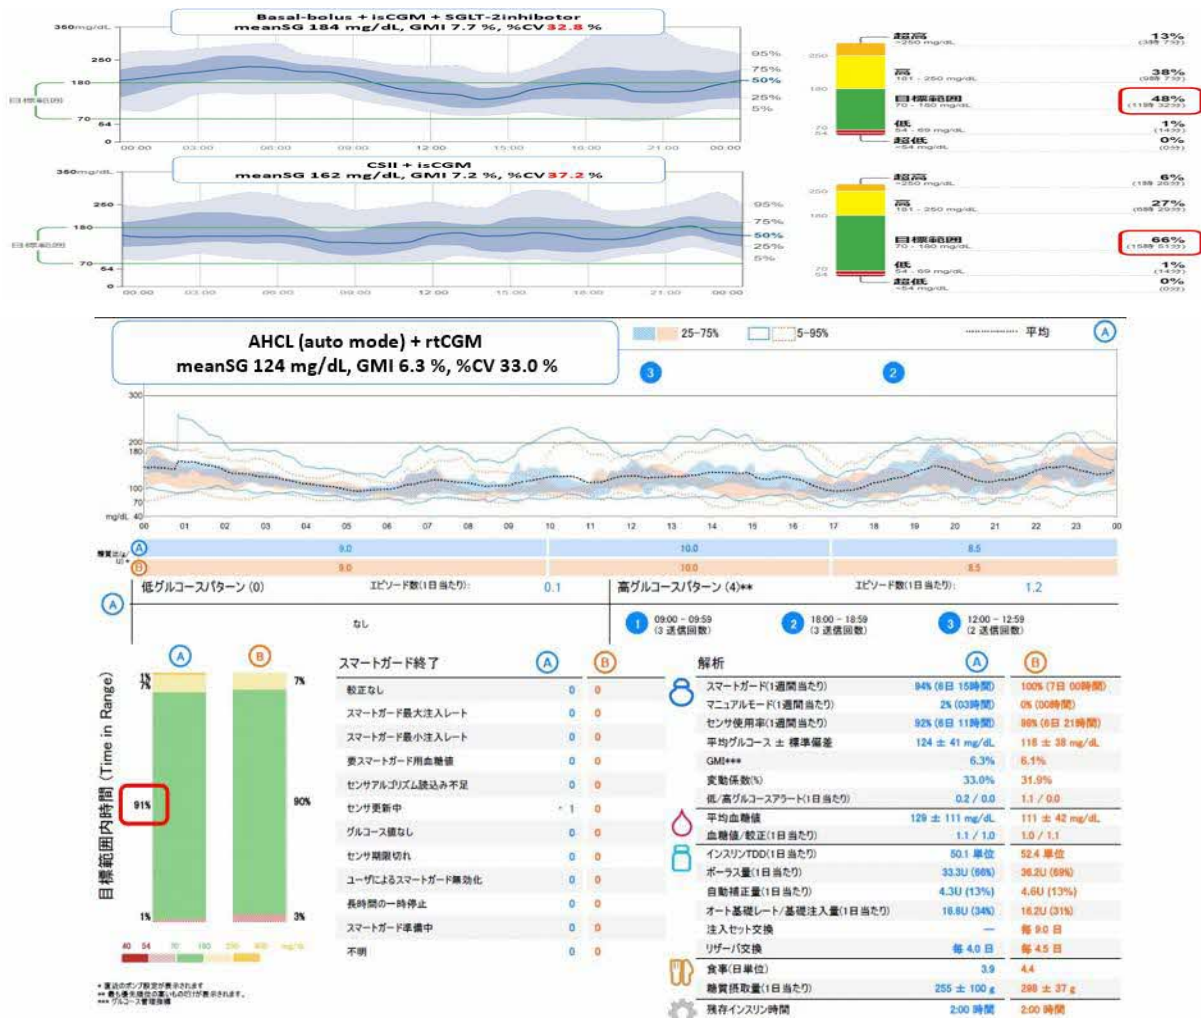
Basal-bolus + isCGM + SGLT-2inhibitor
meanSG 184 mg/dL, GMI 7.7 %, %CV 32.8 %

360mg/dL
250
180
70
54
0
目標範囲
00:00 03:00 06:00 09:00 12:00 15:00 18:00 21:00 00:00
95%
75%
50%
25%
5%

超高 >250 mg/dL 13%
高 181 - 250 mg/dL 38%
目標範囲 70 - 180 mg/dL 48%
低 54 - 69 mg/dL 1%
超低 <54 mg/dL 0%

CSII + isCGM
meanSG 162 mg/dL, GMI 7.2 %, %CV 37.2 %

360mg/dL
250
180
70
54
0
目標範囲
00:00 03:00 06:00 09:00 12:00 15:00 18:00 21:00 00:00
95%
75%
50%
25%
5%

超高 >250 mg/dL 6%
高 181 - 250 mg/dL 27%
目標範囲 70 - 180 mg/dL 66%
低 54 - 69 mg/dL 1%
超低 <54 mg/dL 0%

AHCL (auto mode) + rtCGM
meanSG 124 mg/dL, GMI 6.3 %, %CV 33.0 %

25-75% 5-95% 平均 A
3 2
300
200
180
100
70
mg/dL 40
00 01 02 03 04 05 06 07 08 09 10 11 12 13 14 15 16 17 18 19 20 21 22 23 00
A 9.0 10.0 8.5
B 9.0 10.0 8.5

A 低グルコースパターン (0) エピソード数(1日当たり): 0.1
なし
高グルコースパターン (4)** エピソード数(1日当たり): 1.2
1 09:00 - 09:59 (3 送信回数)
2 18:00 - 18:59 (3 送信回数)
3 12:00 - 12:59 (2 送信回数)

目標範囲内時間 (Time in Range)
A B
1% 7% 7%
91% 90%
1% 3%
40 54 70 180 250 400 mg/dL

スマートガード終了 A B
較正なし 0 0
スマートガード最大注入レート 0 0
スマートガード最小注入レート 0 0
要スマートガード用血糖値 0 0
センサアルゴリズム読込み不足 0 0
センサ更新中 1 0
グルコース値なし 0 0
センサ期限切れ 0 0
ユーザによるスマートガード無効化 0 0
長時間の一時停止 0 0
スマートガード準備中 0 0
不明 0 0

解析 A B
スマートガード(1週間当たり) 94% (6日 15時間) 100% (7日 00時間)
マニュアルモード(1週間当たり) 2% (03時間) 0% (00時間)
センサ使用率(1週間当たり) 92% (6日 11時間) 98% (6日 21時間)
平均グルコース ± 標準偏差 124 ± 41 mg/dL 118 ± 38 mg/dL
GMI*** 6.3% 6.1%
変動係数(%) 33.0% 31.9%
低/高グルコースアラート(1日当たり) 0.2 / 0.0 1.1 / 0.0
平均血糖値 129 ± 111 mg/dL 111 ± 42 mg/dL
血糖値/較正(1日当たり) 1.1 / 1.0 1.0 / 1.1
インスリンTDD(1日当たり) 50.1 単位 52.4 単位
ボーラス量(1日当たり) 33.3U (66%) 36.2U (69%)
自動補正量(1日当たり) 4.3U (13%) 4.6U (13%)
オート基礎レート/基礎注入量(1日当たり) 16.8U (34%) 16.2U (31%)
注入セット交換 — 毎 9.0 日
リザーバ交換 毎 4.0 日 毎 4.5 日
食事(日単位) 3.9 4.4
糖質摂取量(1日当たり) 255 ± 100 g 298 ± 37 g
残存インスリン時間 2:00 時間 2:00 時間

* 直近のポンプ設定が表示されます
** 最も優先順位の高いものだけが表示されます。
*** グルコース管理指標